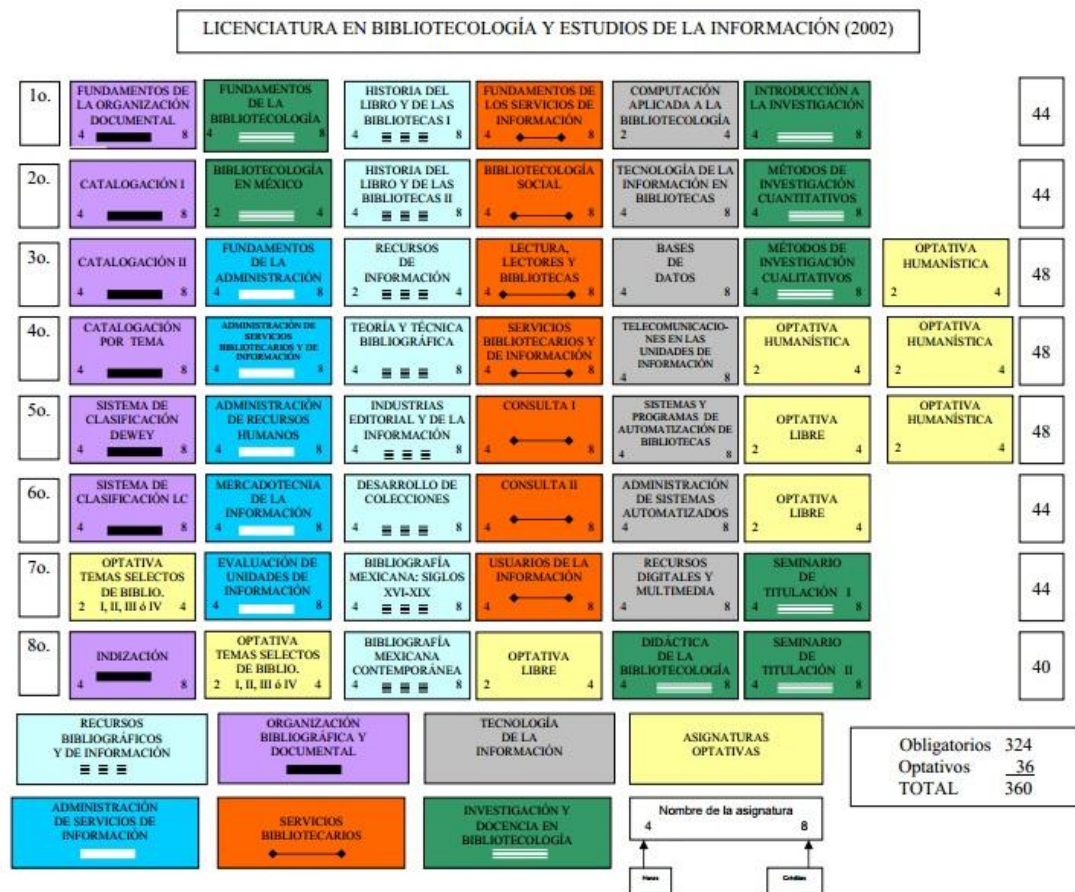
LICENCIATURA EN BIBLIOTECOLOGÍA Y ESTUDIOS DE LA INFORMACIÓN (2002)

1o.
FUNDAMENTOS DE LA ORGANIZACIÓN DOCUMENTAL 4 8
FUNDAMENTOS DE LA BIBLIOTECOLOGÍA 4 8
HISTORIA DEL LIBRO Y DE LAS BIBLIOTECAS I 4 8
FUNDAMENTOS DE LOS SERVICIOS DE INFORMACIÓN 4 8
COMPUTACIÓN APLICADA A LA BIBLIOTECOLOGÍA 2 4
INTRODUCCIÓN A LA INVESTIGACIÓN 4 8
44

2o.
CATALOGACIÓN I 4 8
BIBLIOTECOLOGÍA EN MÉXICO 2 4
HISTORIA DEL LIBRO Y DE LAS BIBLIOTECAS II 4 8
BIBLIOTECOLOGÍA SOCIAL 4 8
TECNOLOGÍA DE LA INFORMACIÓN EN BIBLIOTECAS 4 8
MÉTODOS DE INVESTIGACIÓN CUANTITATIVOS 4 8
44

3o.
CATALOGACIÓN II 4 8
FUNDAMENTOS DE LA ADMINISTRACIÓN 4 8
RECURSOS DE INFORMACIÓN 2 4
LECTURA, LECTORES Y BIBLIOTECAS 4 8
BASES DE DATOS 4 8
MÉTODOS DE INVESTIGACIÓN CUALITATIVOS 4 8
OPTATIVA HUMANÍSTICA 2 4
48

4o.
CATALOGACIÓN POR TEMA 4 8
ADMINISTRACIÓN DE SERVICIOS BIBLIOTECARIOS Y DE INFORMACIÓN
TEORÍA Y TÉCNICA BIBLIOGRÁFICA 4 8
SERVICIOS BIBLIOTECARIOS Y DE INFORMACIÓN 4 8
TELECOMUNICACIONES EN LAS UNIDADES DE INFORMACIÓN 4 8
OPTATIVA HUMANÍSTICA 2 4
OPTATIVA HUMANÍSTICA 2 4
48

5o.
SISTEMA DE CLASIFICACIÓN DEWEY 4 8
ADMINISTRACIÓN DE RECURSOS HUMANOS 4 8
INDUSTRIAS EDITORIAL Y DE LA INFORMACIÓN 4 8
CONSULTA I 4 8
SISTEMAS Y PROGRAMAS DE AUTOMATIZACIÓN DE BIBLIOTECAS 4 8
OPTATIVA LIBRE 2 4
OPTATIVA HUMANÍSTICA 2 4
48

6o.
SISTEMA DE CLASIFICACIÓN LC 4 8
MERCADOTECNIA DE LA INFORMACIÓN 4 8
DESARROLLO DE COLECCIONES 4 8
CONSULTA II 4 8
ADMINISTRACIÓN DE SISTEMAS AUTOMATIZADOS 4 8
OPTATIVA LIBRE 2 4
44

7o.
OPTATIVA TEMAS SELECTOS DE BIBLIO. 2 I, II, III ó IV 4
EVALUACIÓN DE UNIDADES DE INFORMACIÓN 4 8
BIBLIOGRAFÍA MEXICANA: SIGLOS XVI-XIX 4 8
USUARIOS DE LA INFORMACIÓN 4 8
RECURSOS DIGITALES Y MULTIMEDIA 4 8
SEMINARIO DE TITULACIÓN I 4 8
44

8o.
INDIZACIÓN 4 8
OPTATIVA TEMAS SELECTOS DE BIBLIO. 2 I, II, III ó IV 4
BIBLIOGRAFÍA MEXICANA CONTEMPORÁNEA 4 8
OPTATIVA LIBRE 2 4
DIDÁCTICA DE LA BIBLIOTECOLOGÍA 4 8
SEMINARIO DE TITULACIÓN II 4 8
40

RECURSOS BIBLIOGRÁFICOS Y DE INFORMACIÓN
ORGANIZACIÓN BIBLIOGRÁFICA Y DOCUMENTAL
TECNOLOGÍA DE LA INFORMACIÓN
ASIGNATURAS OPTATIVAS

| Obligatorios | 324 |
|---|---|
| Optativos | 36 |
| TOTAL | 360 |

ADMINISTRACIÓN DE SERVICIOS DE INFORMACIÓN
SERVICIOS BIBLIOTECARIOS
INVESTIGACIÓN Y DOCENCIA EN BIBLIOTECOLOGÍA
Nombre de la asignatura
4 8
Horas
Créditos